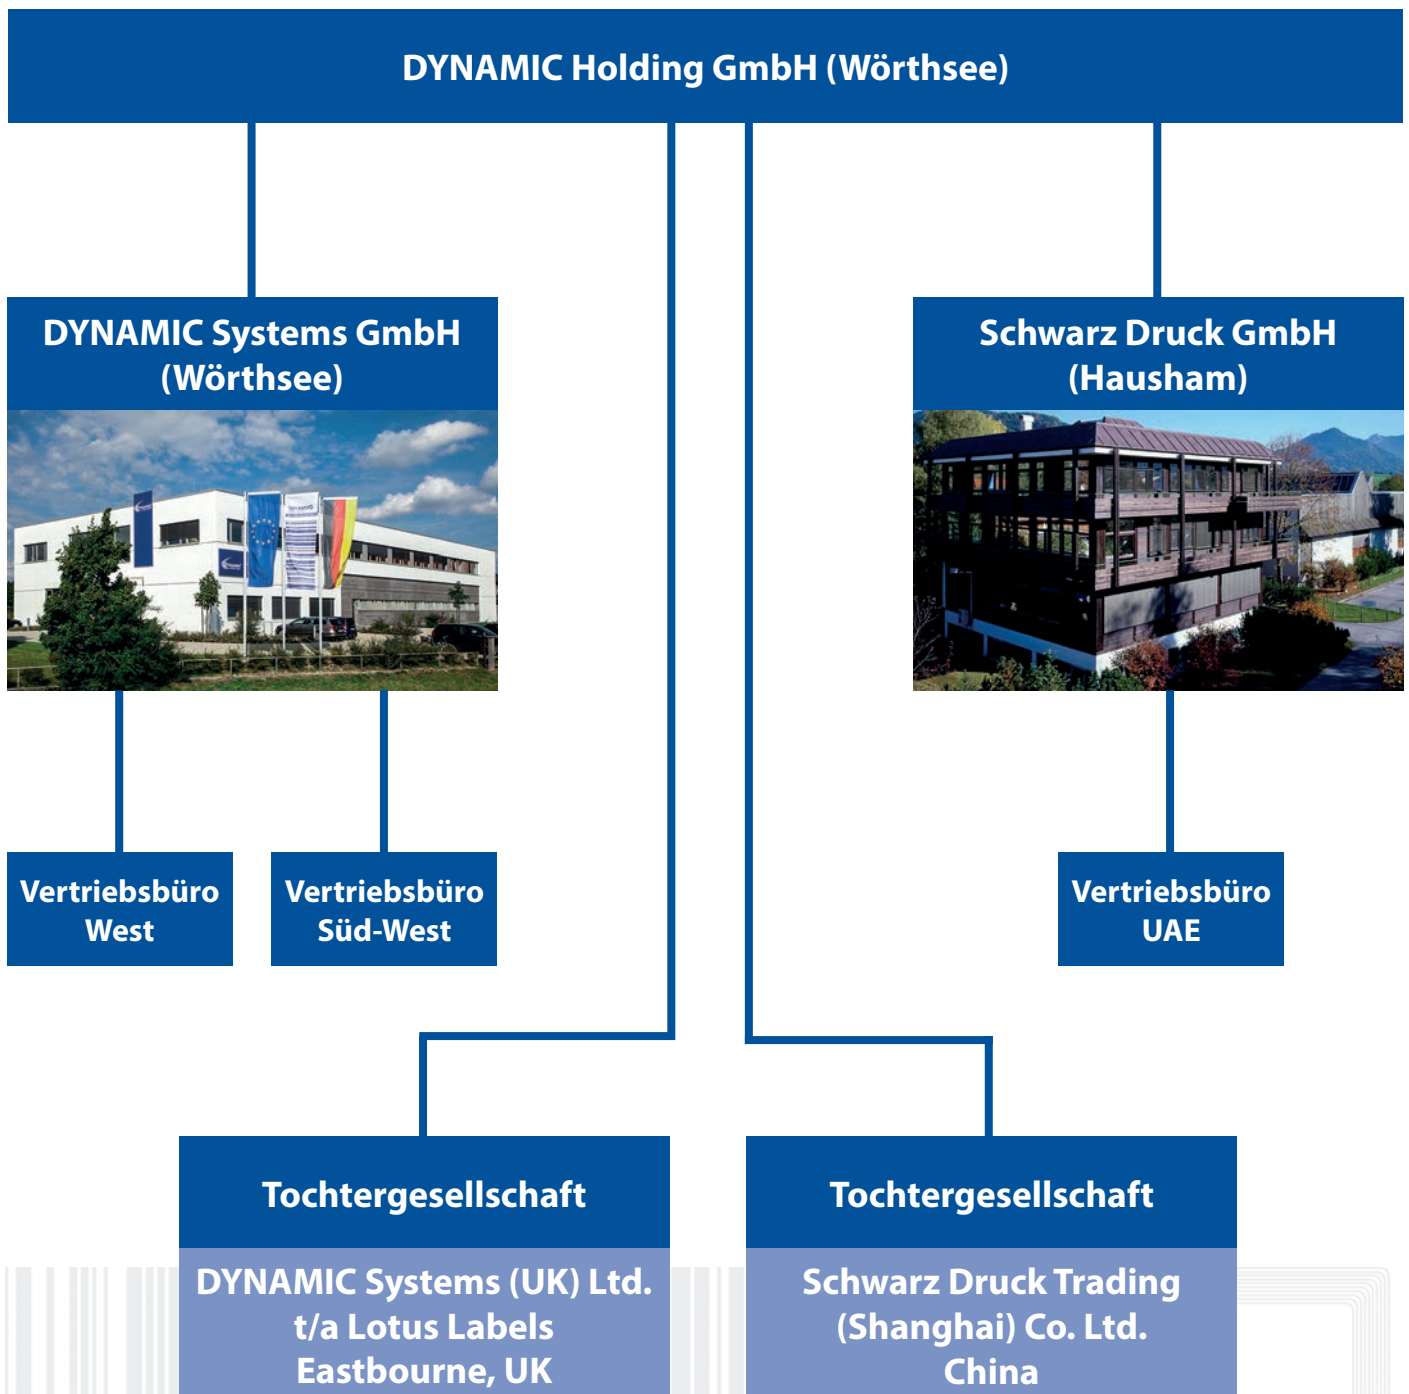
DYNAMIC Holding GmbH (Wörthsee)

DYNAMIC Systems GmbH (Wörthsee)

Schwarz Druck GmbH (Hausham)

Vertriebsbüro West

Vertriebsbüro Süd-West

Vertriebsbüro UAE

Tochtergesellschaft

DYNAMIC Systems (UK) Ltd. t/a Lotus Labels Eastbourne, UK

Tochtergesellschaft

Schwarz Druck Trading (Shanghai) Co. Ltd. China